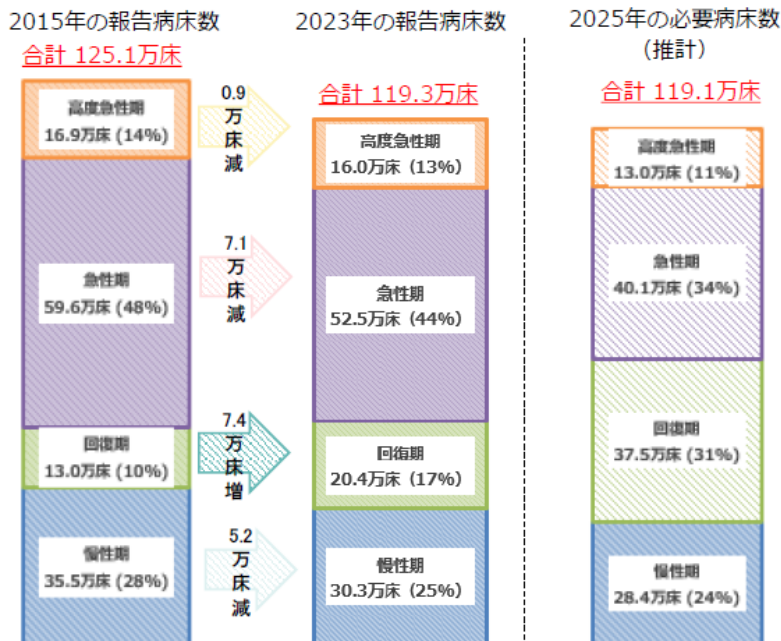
2015年の報告病床数

合計 125.1万床

高度急性期
16.9万床 (14%)

急性期
59.6万床 (48%)

回復期
13.0万床 (10%)

慢性期
35.5万床 (28%)

0.9
万
床
減

7.1
万
床
減

7.4
万
床
増

5.2
万
床
減

2023年の報告病床数

合計 119.3万床

高度急性期
16.0万床 (13%)

急性期
52.5万床 (44%)

回復期
20.4万床 (17%)

慢性期
30.3万床 (25%)

2025年の必要病床数
(推計)

合計 119.1万床

高度急性期
13.0万床 (11%)

急性期
40.1万床 (34%)

回復期
37.5万床 (31%)

慢性期
28.4万床 (24%)